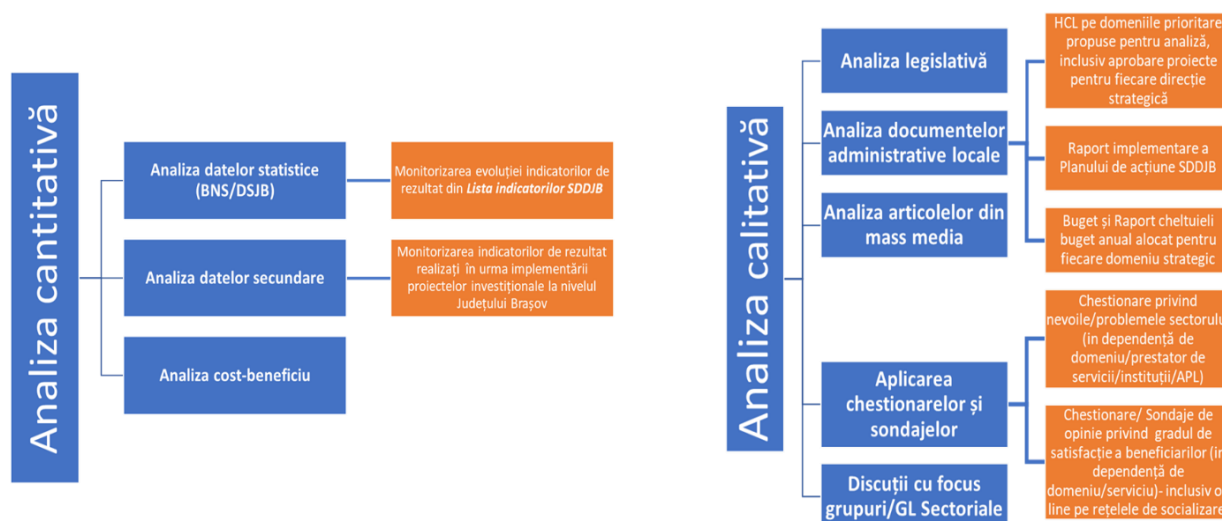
Analiza cantitativă

Analiza datelor statistice (BNS/DSJB)

Monitorizarea evoluției indicatorilor de rezultat din *Lista indicatorilor SDDJB*

Analiza datelor secundare

Monitorizarea indicatorilor de rezultat realizați în urma implementării proiectelor investiționale la nivelul Județului Brașov

Analiza cost-beneficiu

Analiza calitativă

Analiza legislativă

Analiza documentelor administrative locale

Analiza articolelor din mass media

HCL pe domeniile prioritare propuse pentru analiză, inclusiv aprobare proiecte pentru fiecare direcție strategică

Raport implementare a Planului de acțiune SDDJB

Buget și Raport cheltuieli buget anual alocat pentru fiecare domeniu strategic

Aplicarea chestionarelor și sondajelor

Chestionare privind nevoile/problemele sectorulu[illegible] (in dependență de domeniu/prestator de servicii/instituții/APL)

Chestionare/ Sondaje de opinie privind gradul de satisfacție a beneficiarilor (in dependență de domeniu/serviciu)- inclusiv o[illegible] line pe rețelele de socializare

Discuții cu focus grupuri/GL Sectoriale